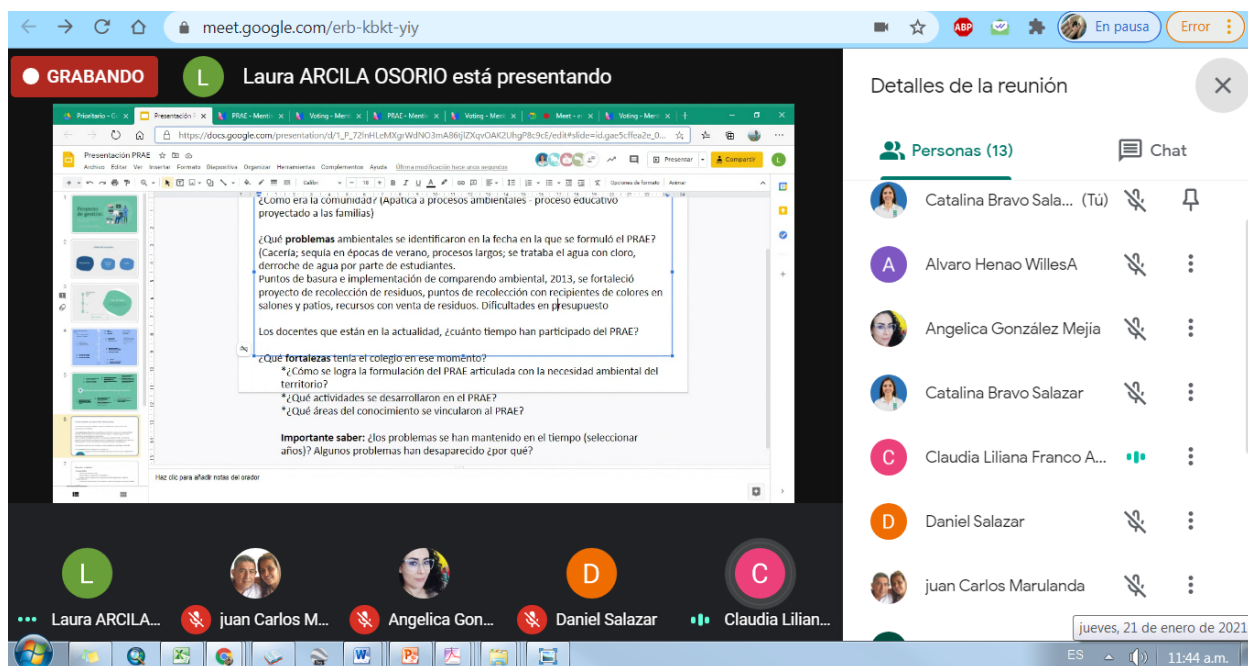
meet.google.com/erb-kbkt-yiy

En pausa

Error

GRABANDO

L

Laura ARCILA OSORIO está presentando

Prioritario - Cr

Presentación P

PRAE - Mentir

Voting - Ment

PRAE - Mentir

Voting - Ment

Meet - er

Voting - Ment

https://docs.google.com/presentation/d/1_P_72lnHLeMXgrWdNO3mA86ijlZXqvOAK2UhgP8c9cE/edit#slide=id.gae5cffea2e_0...

Presentación PRAE

Archivo Editar Ver Insertar Formato Diapositiva Organizar Herramientas Complementos Ayuda Última modificación hace unos segundos

Presentar

Compartir

Calibri

18

Opciones de formato Animar

Proyecto de gestión

¿Cómo era la comunidad? (Apática a procesos ambientales - proceso educativo proyectado a las familias)

¿Qué **problemas** ambientales se identificaron en la fecha en la que se formuló el PRAE? (Cacería; sequía en épocas de verano, procesos largos; se trataba el agua con cloro, derroche de agua por parte de estudiantes.
Puntos de basura e implementación de comparendo ambiental, 2013, se fortaleció proyecto de recolección de residuos, puntos de recolección con recipientes de colores en salones y patios, recursos con venta de residuos. Dificultades en presupuesto

Los docentes que están en la actualidad, ¿cuánto tiempo han participado del PRAE?

¿Qué **fortalezas** tenía el colegio en ese momento?
*¿Cómo se logra la formulación del PRAE articulada con la necesidad ambiental del territorio?
*¿Qué actividades se desarrollaron en el PRAE?
*¿Qué áreas del conocimiento se vincularon al PRAE?

**Importante saber:** ¿los problemas se han mantenido en el tiempo (seleccionar años)? Algunos problemas han desaparecido ¿por qué?

Haz clic para añadir notas del orador

Detalles de la reunión

Personas (13)

Chat

Catalina Bravo Sala... (Tú)

A

Alvaro Henao WillesA

Angelica González Mejía

Catalina Bravo Salazar

C

Claudia Liliana Franco A...

D

Daniel Salazar

juan Carlos Marulanda

L

D

C

Laura ARCILA...

juan Carlos M...

Angelica Gon...

Daniel Salazar

Claudia Lilian...

jueves, 21 de enero de 2021

ES

11:44 a.m.